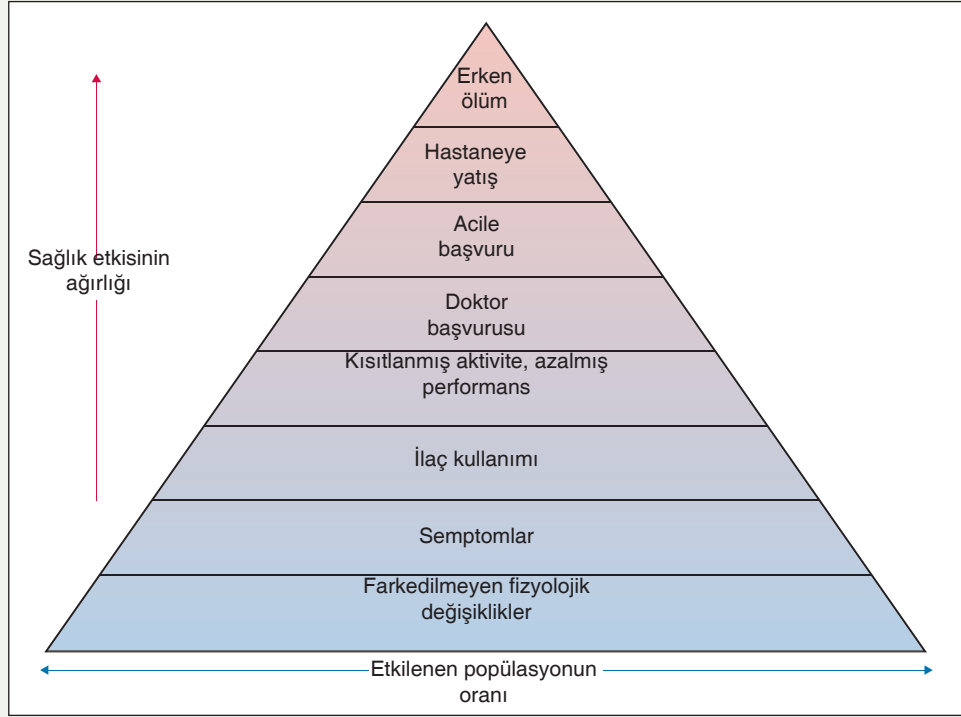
Sağlık etkisinin ağırlığı

Erken ölüm

Hastaneye yatış

Acile başvuru

Doktor başvurusu

Kısıtlanmış aktivite, azalmış performans

İlaç kullanımı

Semptomlar

Farkedilmeyen fizyolojik değişiklikler

Etkilenen popülasyonun oranı